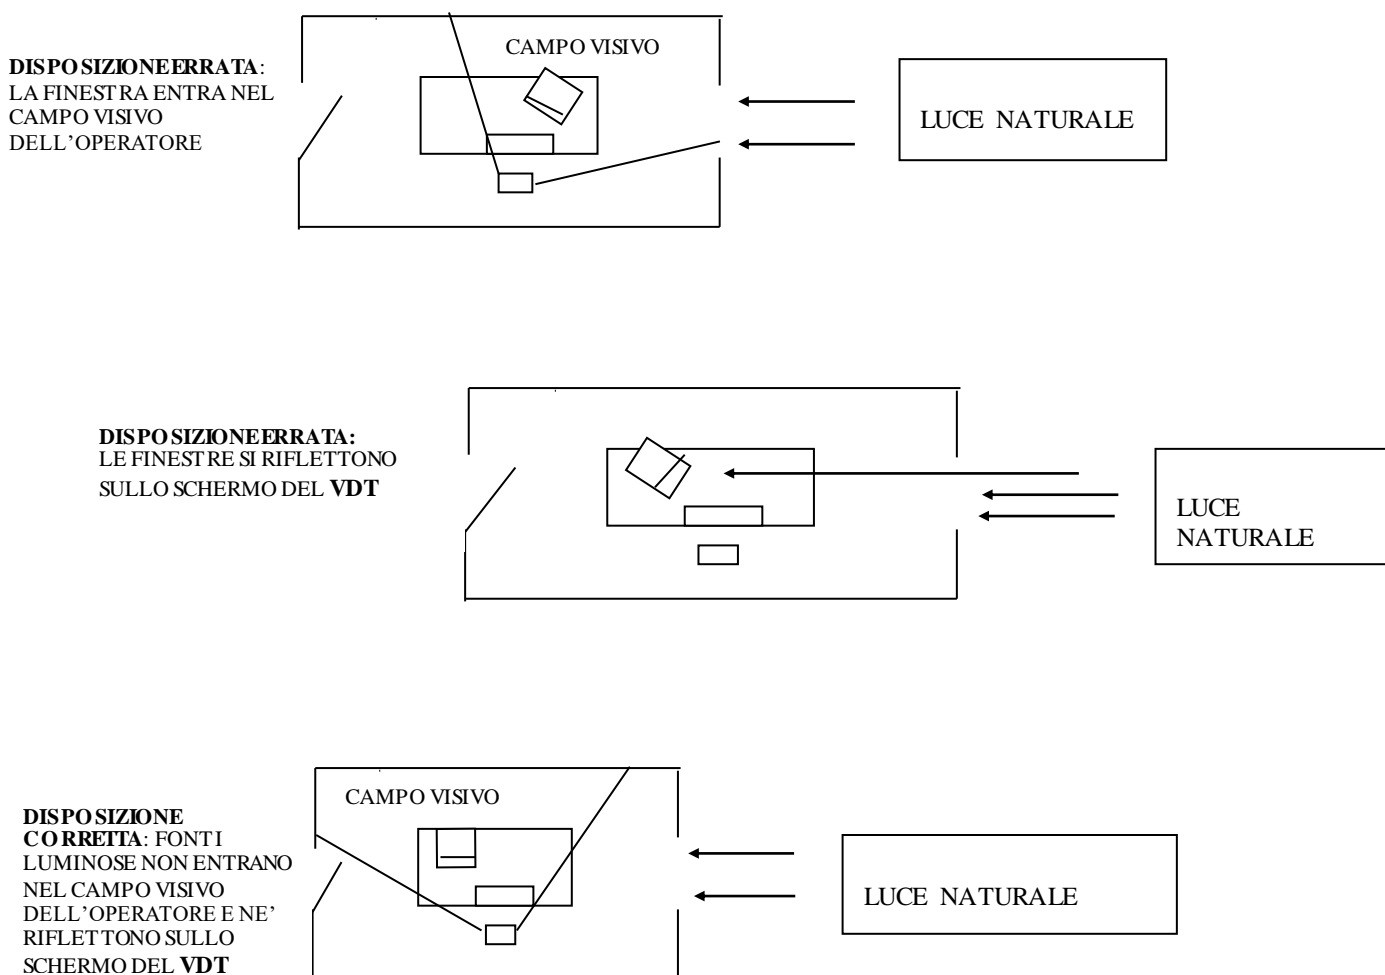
**DISPOSIZIONEERRATA**: LA FINESTRA ENTRA NEL CAMPO VISIVO DELL'OPERATORE

CAMPO VISIVO

LUCE NATURALE

**DISPOSIZIONEERRATA:** LE FINESTRE SI RIFLETTONO SULLO SCHERMO DEL **VDT**

LUCE NATURALE

**DISPOSIZIONE CORRETTA**: FONTI LUMINOSE NON ENTRANO NEL CAMPO VISIVO DELL'OPERATORE E NE' RIFLETTONO SULLO SCHERMO DEL **VDT**

CAMPO VISIVO

LUCE NATURALE